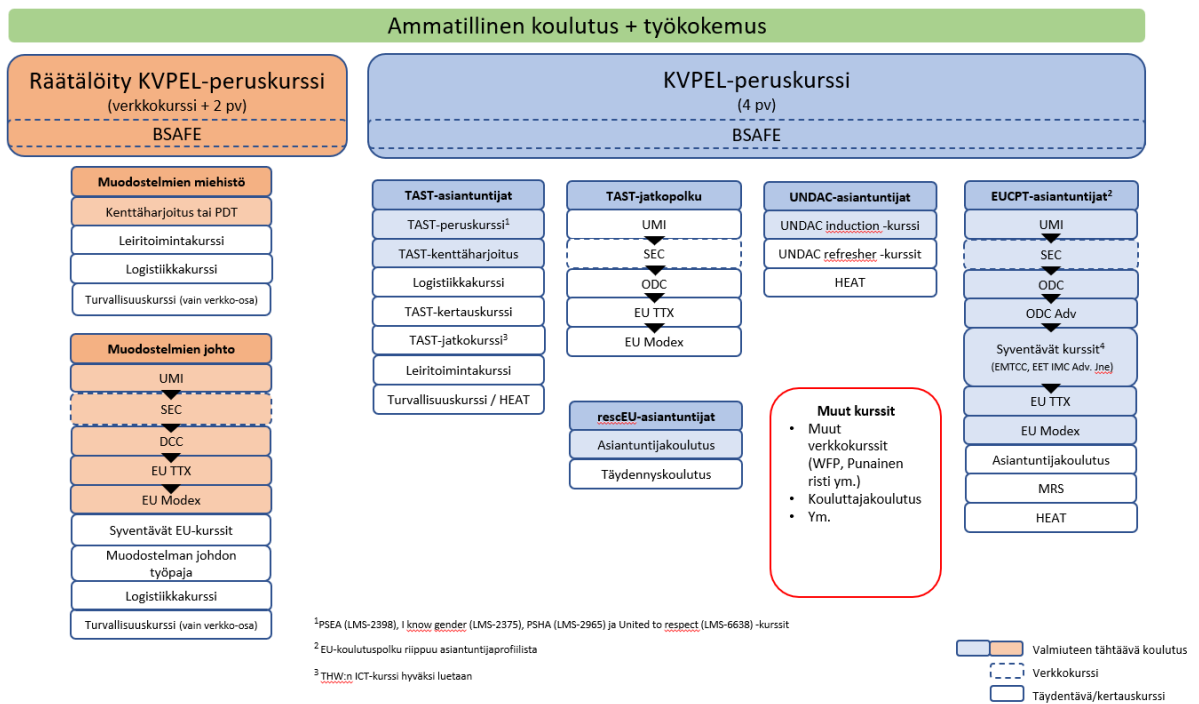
Ammatillinen koulutus + työkokemus

Räätälöity KVPEL-peruskurssi
(verkkokurssi + 2 pv)
BSAFE

KVPEL-peruskurssi
(4 pv)
BSAFE

Muodostelmien miehistö
Kenttäharjoitus tai PDT
Leiritoimintakurssi
Logistiikkakurssi
Turvallisuuskurssi (vain verkko-osa)

Muodostelmien johto
UMI
SEC
DCC
EU TTX
EU Modex
Syventävät EU-kurssit
Muodostelman johdon työpaja
Logistiikkakurssi
Turvallisuuskurssi (vain verkko-osa)

TAST-asiantuntijat
TAST-peruskurssi$^1$
TAST-kenttäharjoitus
Logistiikkakurssi
TAST-kertauskurssi
TAST-jatkokurssi$^3$
Leiritoimintakurssi
Turvallisuuskurssi / HEAT

TAST-jatkopolku
UMI
SEC
ODC
EU TTX
EU Modex

UNDAC-asiantuntijat
UNDAC induction -kurssi
UNDAC refresher -kurssit
HEAT

EUCPT-asiantuntijat$^2$
UMI
SEC
ODC
ODC Adv
Syventävät kurssit$^4$
(EMTCC, EET IMC Adv. Jne)
EU TTX
EU Modex
Asiantuntijakoulutus
MRS
HEAT

rescEU-asiantuntijat
Asiantuntijakoulutus
Täydennyskoulutus

Muut kurssit
• Muut verkkokurssit (WFP, Punainen risti ym.)
• Kouluttajakoulutus
• Ym.

$^1$PSEA (LMS-2398), I know gender (LMS-2375), PSHA (LMS-2965) ja United to respect (LMS-6638) -kurssit
$^2$ EU-koulutuspolku riippuu asiantuntijaprofiilista
$^3$ THW:n ICT-kurssi hyväksi luetaan

Valmiuteen tähtäävä koulutus
Verkkokurssi
Täydentävä/kertauskurssi